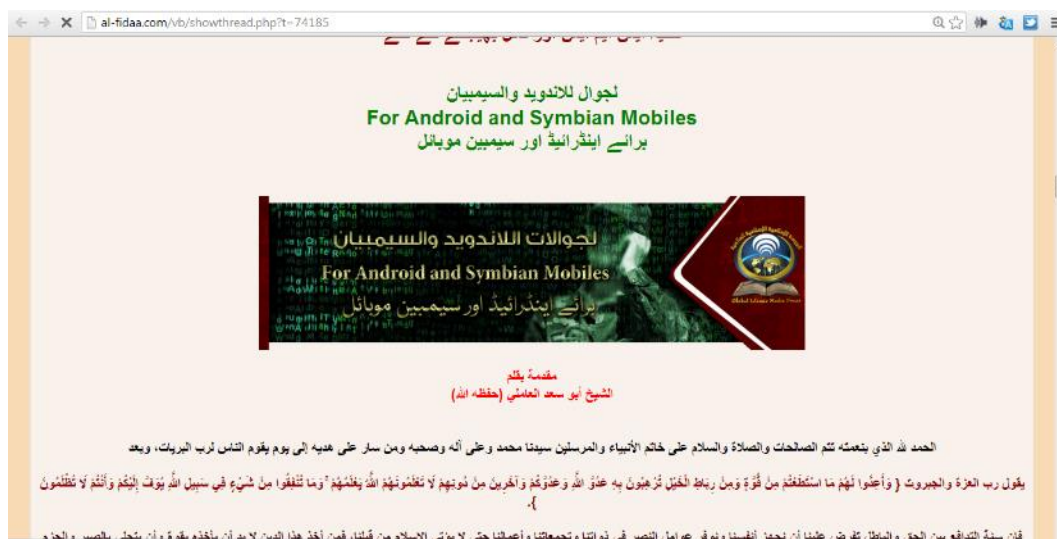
al-fidaa.com/vb/showthread.php?t=74185

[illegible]

لجوال للاندويد والسيمبيان
For Android and Symbian Mobiles
برائے اینڈرائیڈ اور سیمبین موبائل

لجوالات اللاندويد والسيمبيان
For Android and Symbian Mobiles
برائے اینڈرائیڈ اور سیمبین موبائل

Global Islamic Media Front

مقدمة بقلم
الشيخ أبو سعد العاملي (حفظه الله)

الحمد لله الذي بنعمته تتم الصالحات والصلاة والسلام على خاتم الأنبياء والمرسلين سيدنا محمد وعلى آله وصحبه ومن سار على هديه إلى يوم يقوم الناس لرب البريات، وبعد

يقول رب العزة والجبروت { وَأَعِدُّوا لَهُم مَّا اسْتَطَعْتُم مِّن قُوَّةٍ وَمِن رِّبَاطِ الْخَيْلِ تُرْهِبُونَ بِهِ عَدُوَّ اللَّهِ وَعَدُوَّكُمْ وَآخَرِينَ مِن دُونِهِمْ لَا تَعْلَمُونَهُمُ اللَّهُ يَعْلَمُهُمْ ۚ وَمَا تُنفِقُوا مِن شَيْءٍ فِي سَبِيلِ اللَّهِ يُوَفَّ إِلَيْكُمْ وَأَنتُمْ لَا تُظْلَمُونَ }.

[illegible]